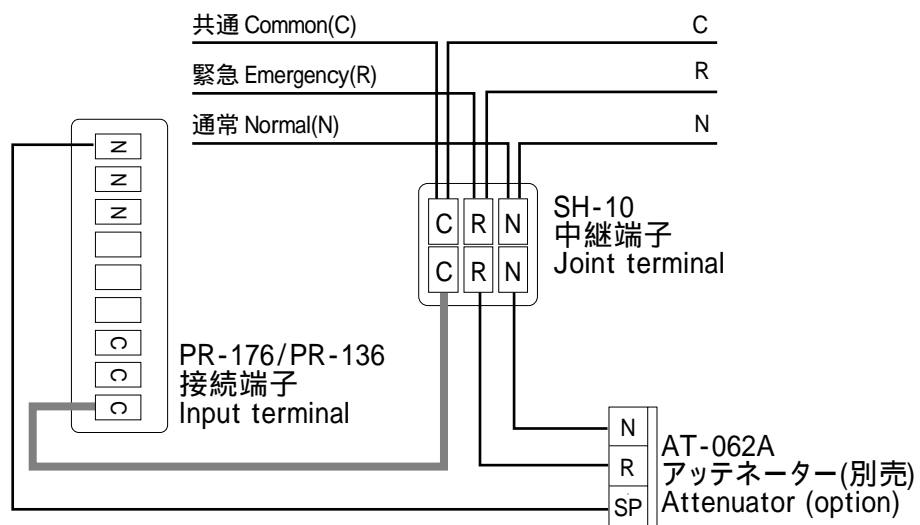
共通 Common(C)
C
緊急 Emergency(R)
R
通常 Normal(N)
N

N
N
N
C
C
C

PR-176/PR-136
接続端子
Input terminal

C R N
C R N

SH-10
中継端子
Joint terminal

N
R
SP

AT-062A
アッテネーター(別売)
Attenuator (option)